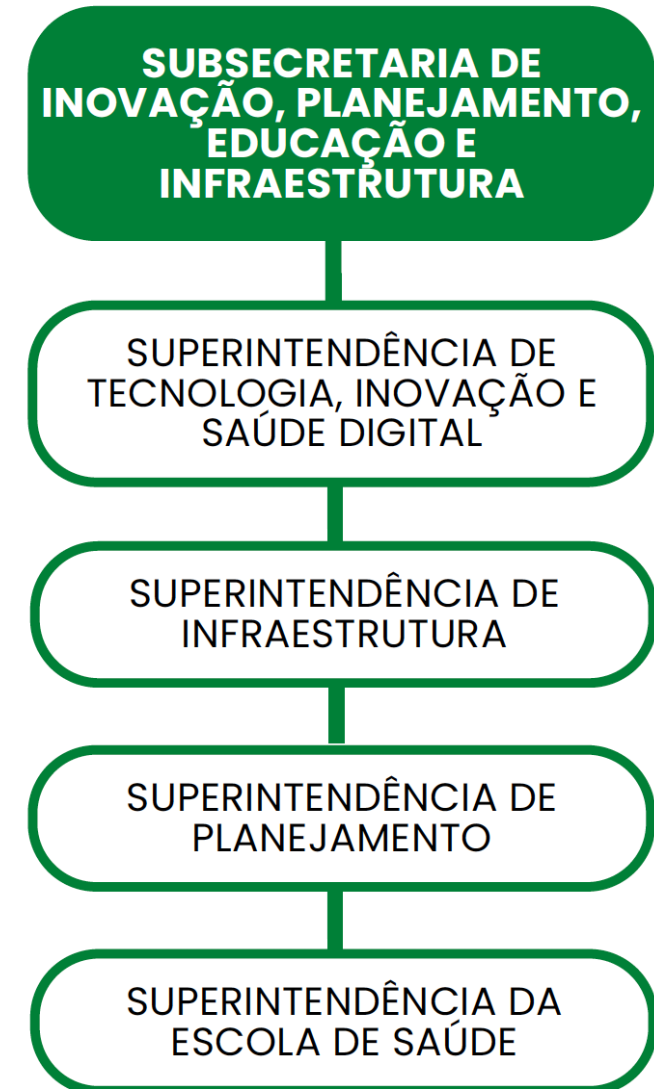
SUBSECRETARIA DE INOVAÇÃO, PLANEJAMENTO, EDUCAÇÃO E INFRAESTRUTURA

SUPERINTENDÊNCIA DE TECNOLOGIA, INOVAÇÃO E SAÚDE DIGITAL

SUPERINTENDÊNCIA DE INFRAESTRUTURA

SUPERINTENDÊNCIA DE PLANEJAMENTO

SUPERINTENDÊNCIA DA ESCOLA DE SAÚDE